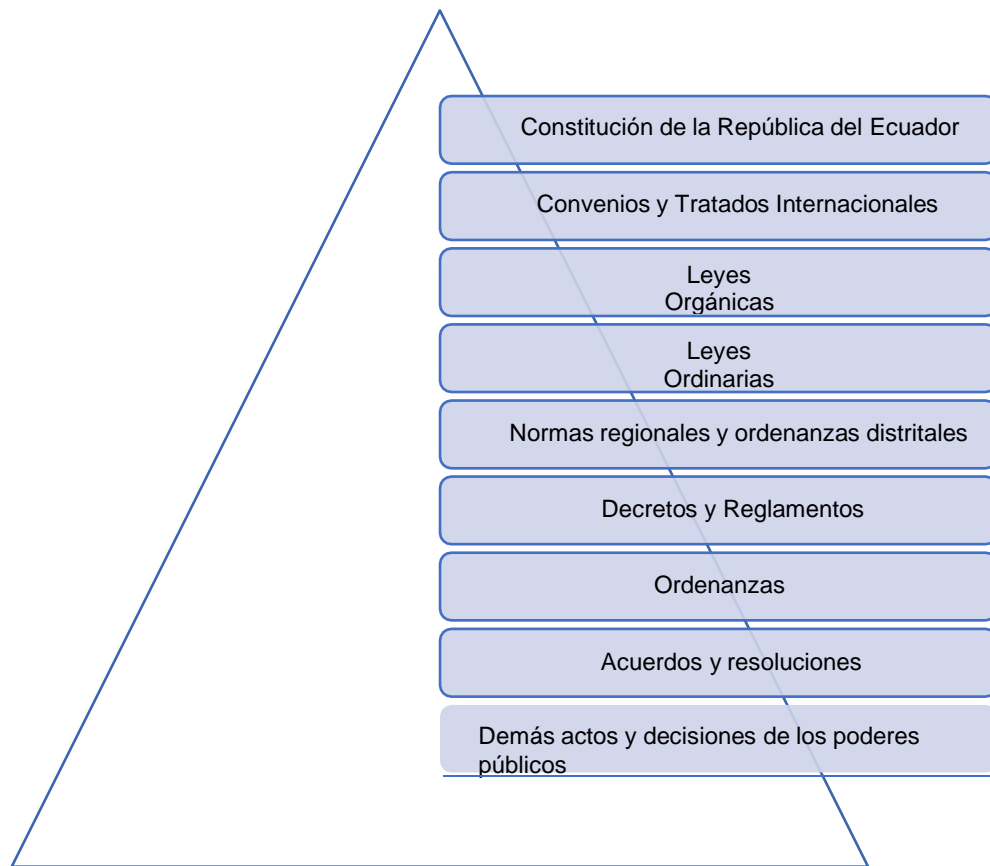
Constitución de la República del Ecuador

Convenios y Tratados Internacionales

Leyes Orgánicas

Leyes Ordinarias

Normas regionales y ordenanzas distritales

Decretos y Reglamentos

Ordenanzas

Acuerdos y resoluciones

Demás actos y decisiones de los poderes públicos